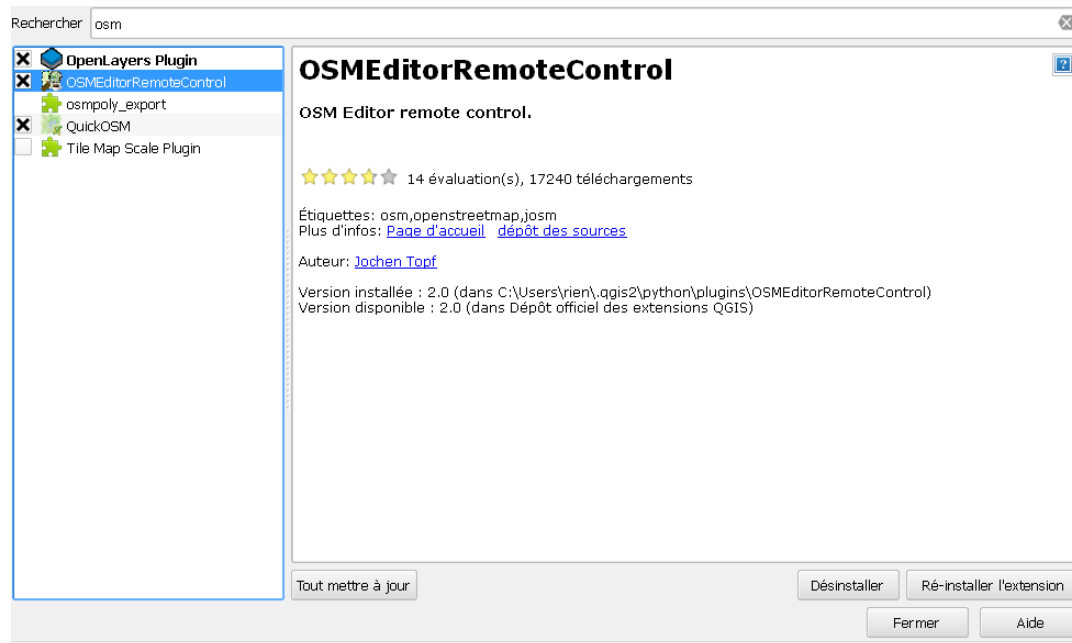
Rechercher osm

OpenLayers Plugin
OSMEditorRemoteControl
osmpoly_export
QuickOSM
Tile Map Scale Plugin

OSMEditorRemoteControl

OSM Editor remote control.

14 évaluation(s), 17240 téléchargements

Étiquettes: osm,openstreetmap,josm
Plus d'infos: Page d'accueil dépôt des sources

Auteur: Jochen Topf

Version installée : 2.0 (dans C:\Users\rien\.qgis2\python\plugins\OSMEditorRemoteControl)
Version disponible : 2.0 (dans Dépôt officiel des extensions QGIS)

Tout mettre à jour

Désinstaller

Ré-installer l'extension

Fermer

Aide